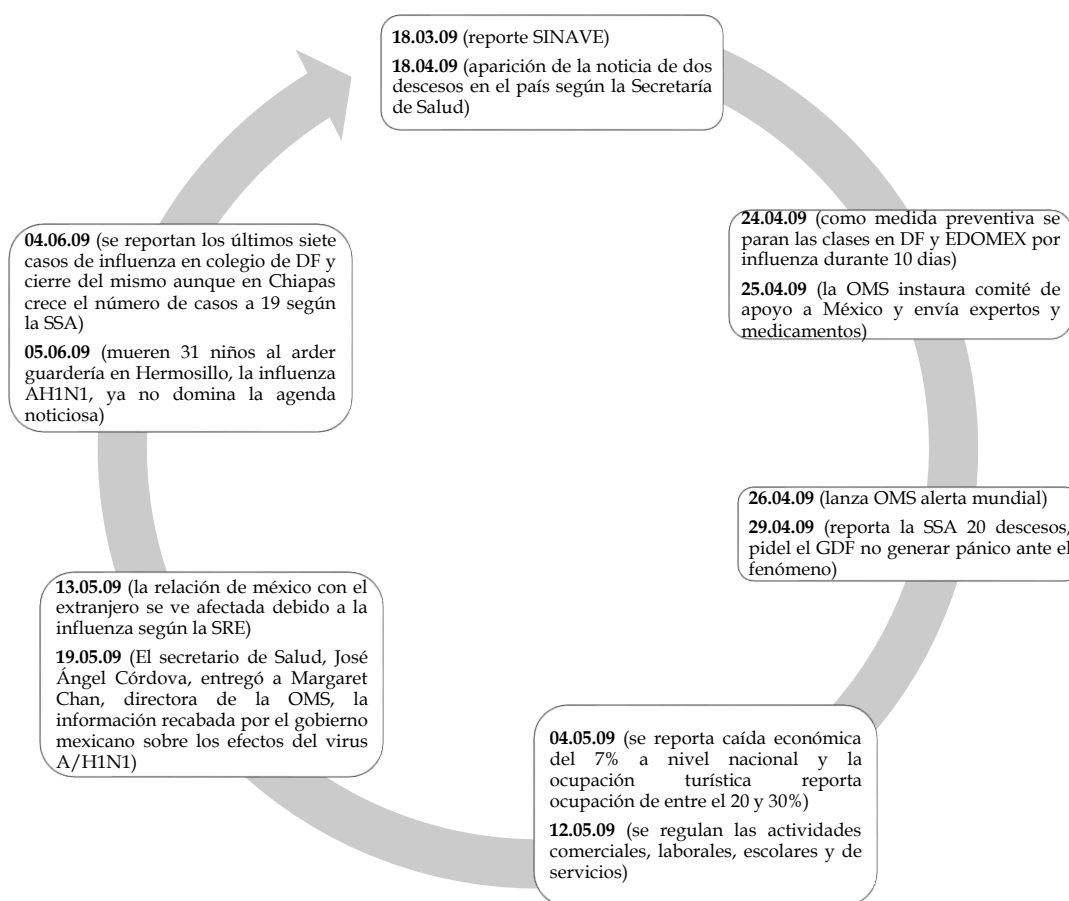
**18.03.09** (reporte SINAVE)

**18.04.09** (aparición de la noticia de dos descesos en el país según la Secretaría de Salud)

**24.04.09** (como medida preventiva se paran las clases en DF y EDOMEX por influenza durante 10 dias)

**25.04.09** (la OMS instaura comité de apoyo a México y envía expertos y medicamentos)

**26.04.09** (lanza OMS alerta mundial)

**29.04.09** (reporta la SSA 20 descesos, pidel el GDF no generar pánico ante el fenómeno)

**04.05.09** (se reporta caída económica del 7% a nivel nacional y la ocupación turística reporta ocupación de entre el 20 y 30%)

**12.05.09** (se regulan las actividades comerciales, laborales, escolares y de servicios)

**13.05.09** (la relación de méxico con el extranjero se ve afectada debido a la influenza según la SRE)

**19.05.09** (El secretario de Salud, José Ángel Córdova, entregó a Margaret Chan, directora de la OMS, la información recabada por el gobierno mexicano sobre los efectos del virus A/H1N1)

**04.06.09** (se reportan los últimos siete casos de influenza en colegio de DF y cierre del mismo aunque en Chiapas crece el número de casos a 19 según la SSA)

**05.06.09** (mueren 31 niños al arder guardería en Hermosillo, la influenza AH1N1, ya no domina la agenda noticiosa)